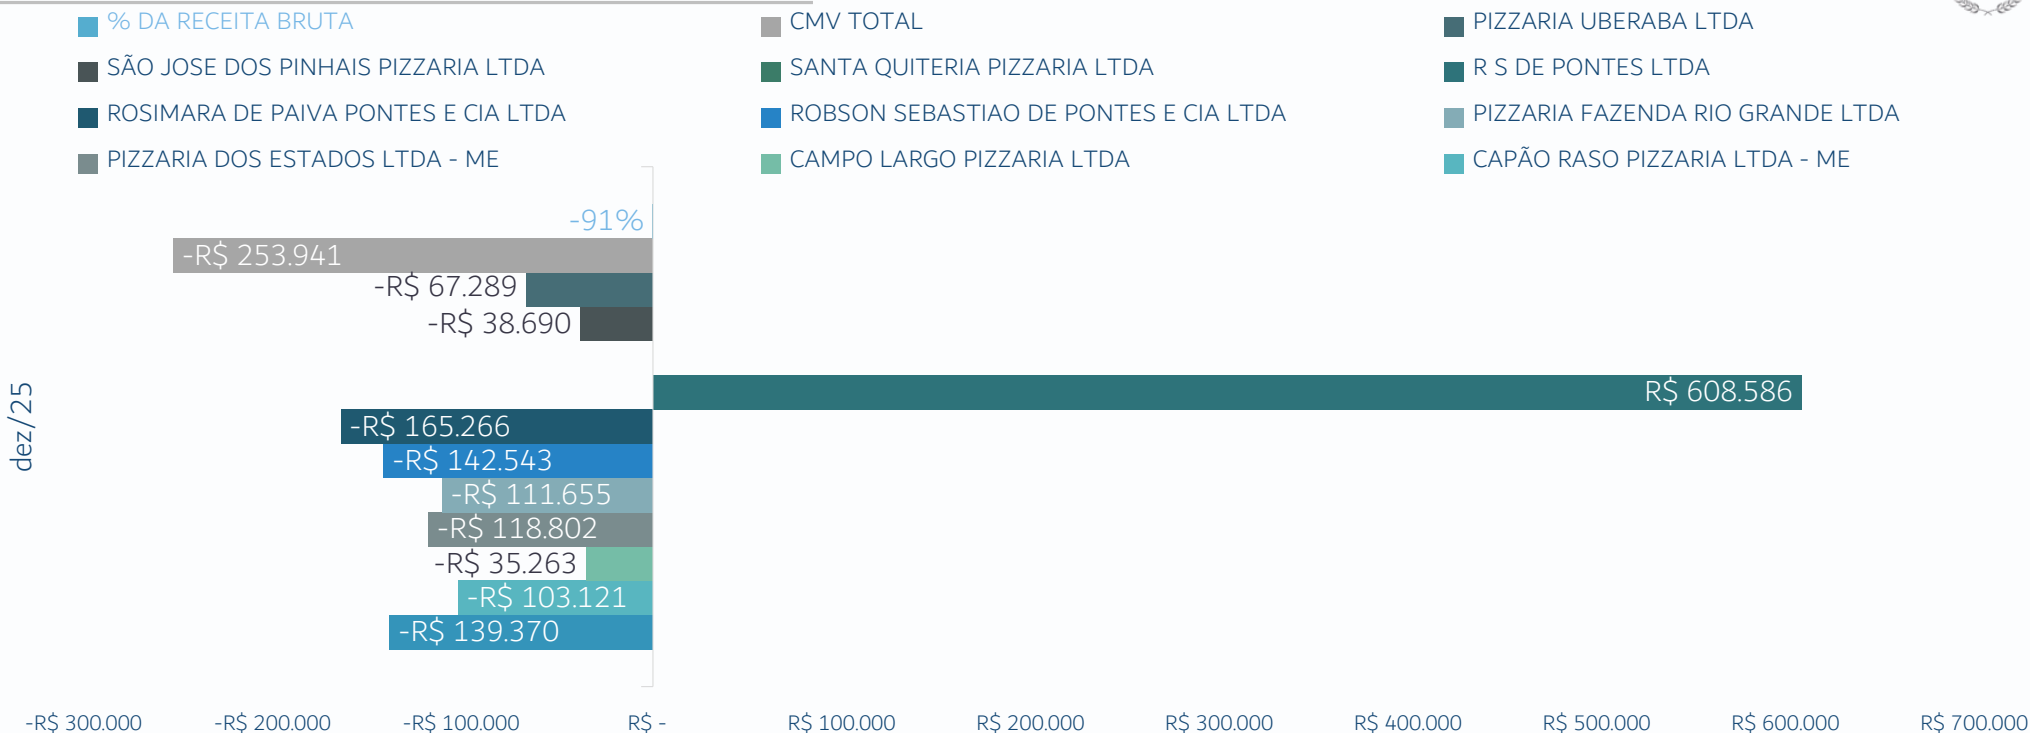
% DA RECEITA BRUTA
CMV TOTAL
PIZZARIA UBERABA LTDA
SÃO JOSE DOS PINHAIS PIZZARIA LTDA
SANTA QUITERIA PIZZARIA LTDA
R S DE PONTES LTDA
ROSIMARA DE PAIVA PONTES E CIA LTDA
ROBSON SEBASTIAO DE PONTES E CIA LTDA
PIZZARIA FAZENDA RIO GRANDE LTDA
PIZZARIA DOS ESTADOS LTDA - ME
CAMPO LARGO PIZZARIA LTDA
CAPÃO RASO PIZZARIA LTDA - ME

-91%
-R$ 253.941
-R$ 67.289
-R$ 38.690
R$ 608.586
-R$ 165.266
-R$ 142.543
-R$ 111.655
-R$ 118.802
-R$ 35.263
-R$ 103.121
-R$ 139.370

dez/25

-R$ 300.000
-R$ 200.000
-R$ 100.000
R$ -
R$ 100.000
R$ 200.000
R$ 300.000
R$ 400.000
R$ 500.000
R$ 600.000
R$ 700.000